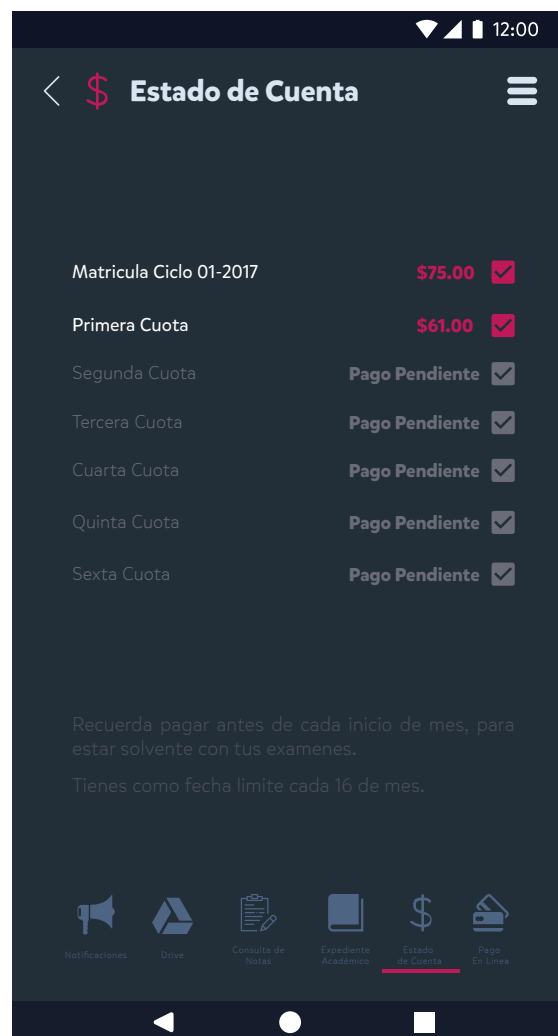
12:00

Estado de Cuenta

Matricula Ciclo 01-2017 $75.00

Primera Cuota $61.00

Segunda Cuota Pago Pendiente

Tercera Cuota Pago Pendiente

Cuarta Cuota Pago Pendiente

Quinta Cuota Pago Pendiente

Sexta Cuota Pago Pendiente

Recuerda pagar antes de cada inicio de mes, para estar solvente con tus examenes.

Tienes como fecha limite cada 16 de mes.

Notificaciones

Drive

Consulta de Notas

Expediente Académico

Estado de Cuenta

Pago En Linea